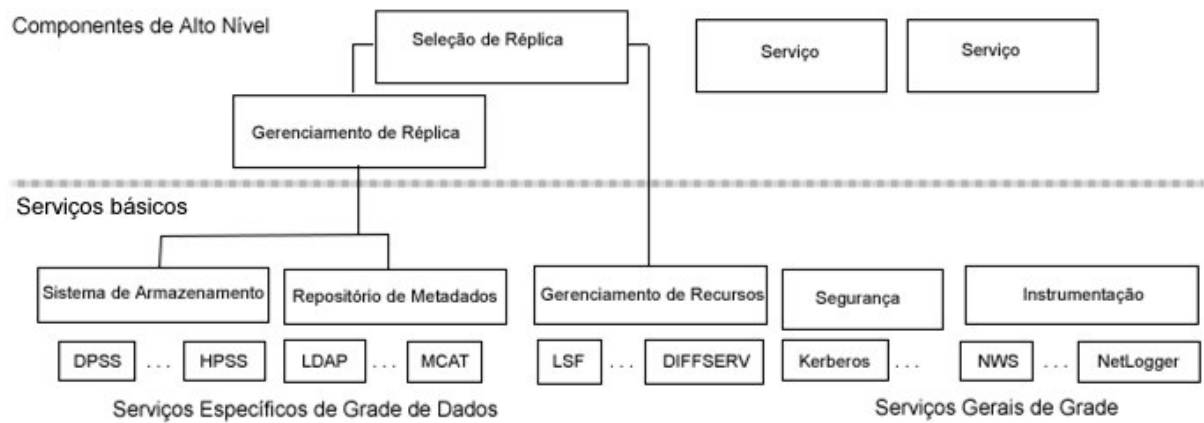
Componentes de Alto Nível

Seleção de Réplica

Serviço

Serviço

Gerenciamento de Réplica

Serviços básicos

Sistema de Armazenamento

Repositório de Metadados

Gerenciamento de Recursos

Segurança

Instrumentação

DPSS . . . HPSS

LDAP . . . MCAT

LSF . . . DIFFSERV

Kerberos . . .

NWS . . . NetLogger

Serviços Específicos de Grade de Dados

Serviços Gerais de Grade